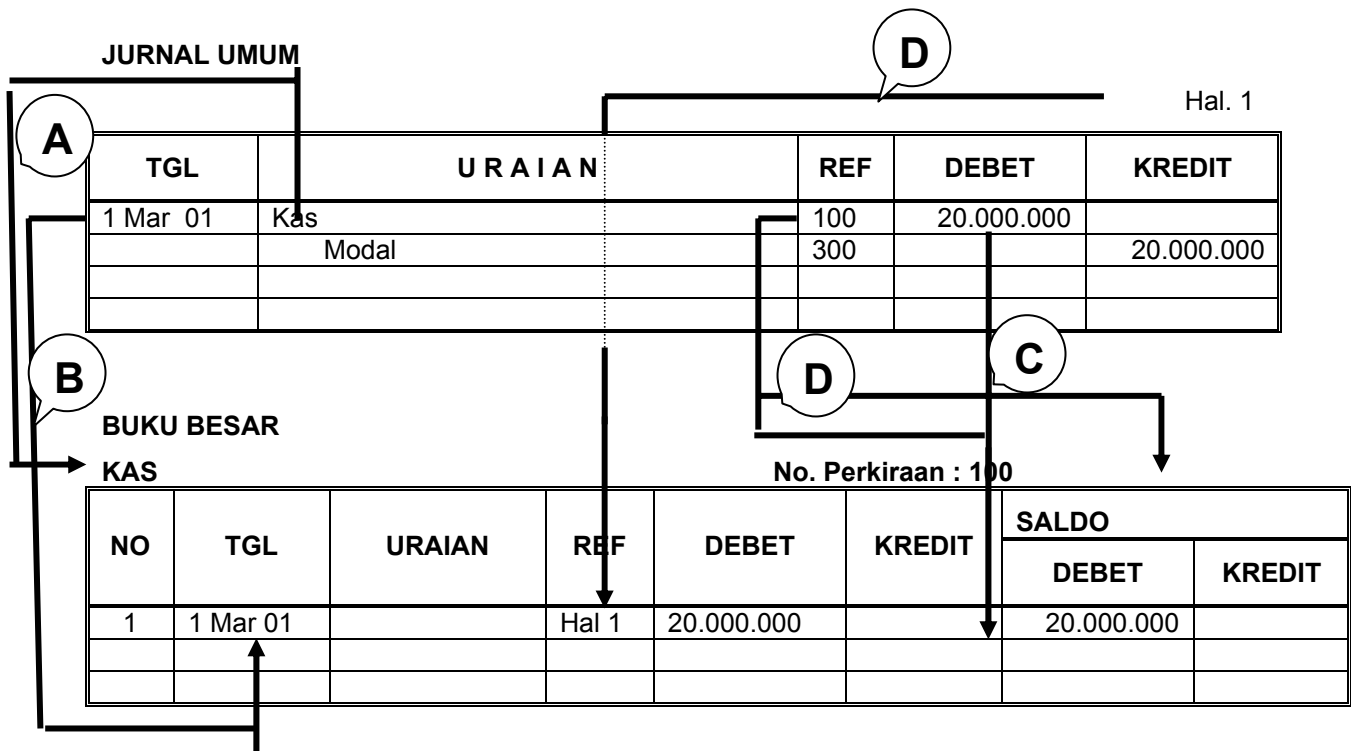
JURNAL UMUM

D

Hal. 1

A

| TGL | U R A I A N | REF | DEBET | KREDIT |
|---|---|---|---|---|
| 1 Mar 01 | Kas | 100 | 20.000.000 | |
| | Modal | 300 | | 20.000.000 |
| | | | | |
| | | | | |

B

D

C

BUKU BESAR

KAS

No. Perkiraan : 100

| NO | TGL | URAIAN | REF | DEBET | KREDIT | SALDO DEBET | SALDO KREDIT |
|---|---|---|---|---|---|---|---|
| 1 | 1 Mar 01 | | Hal 1 | 20.000.000 | | 20.000.000 | |
| | | | | | | | |
| | | | | | | | |